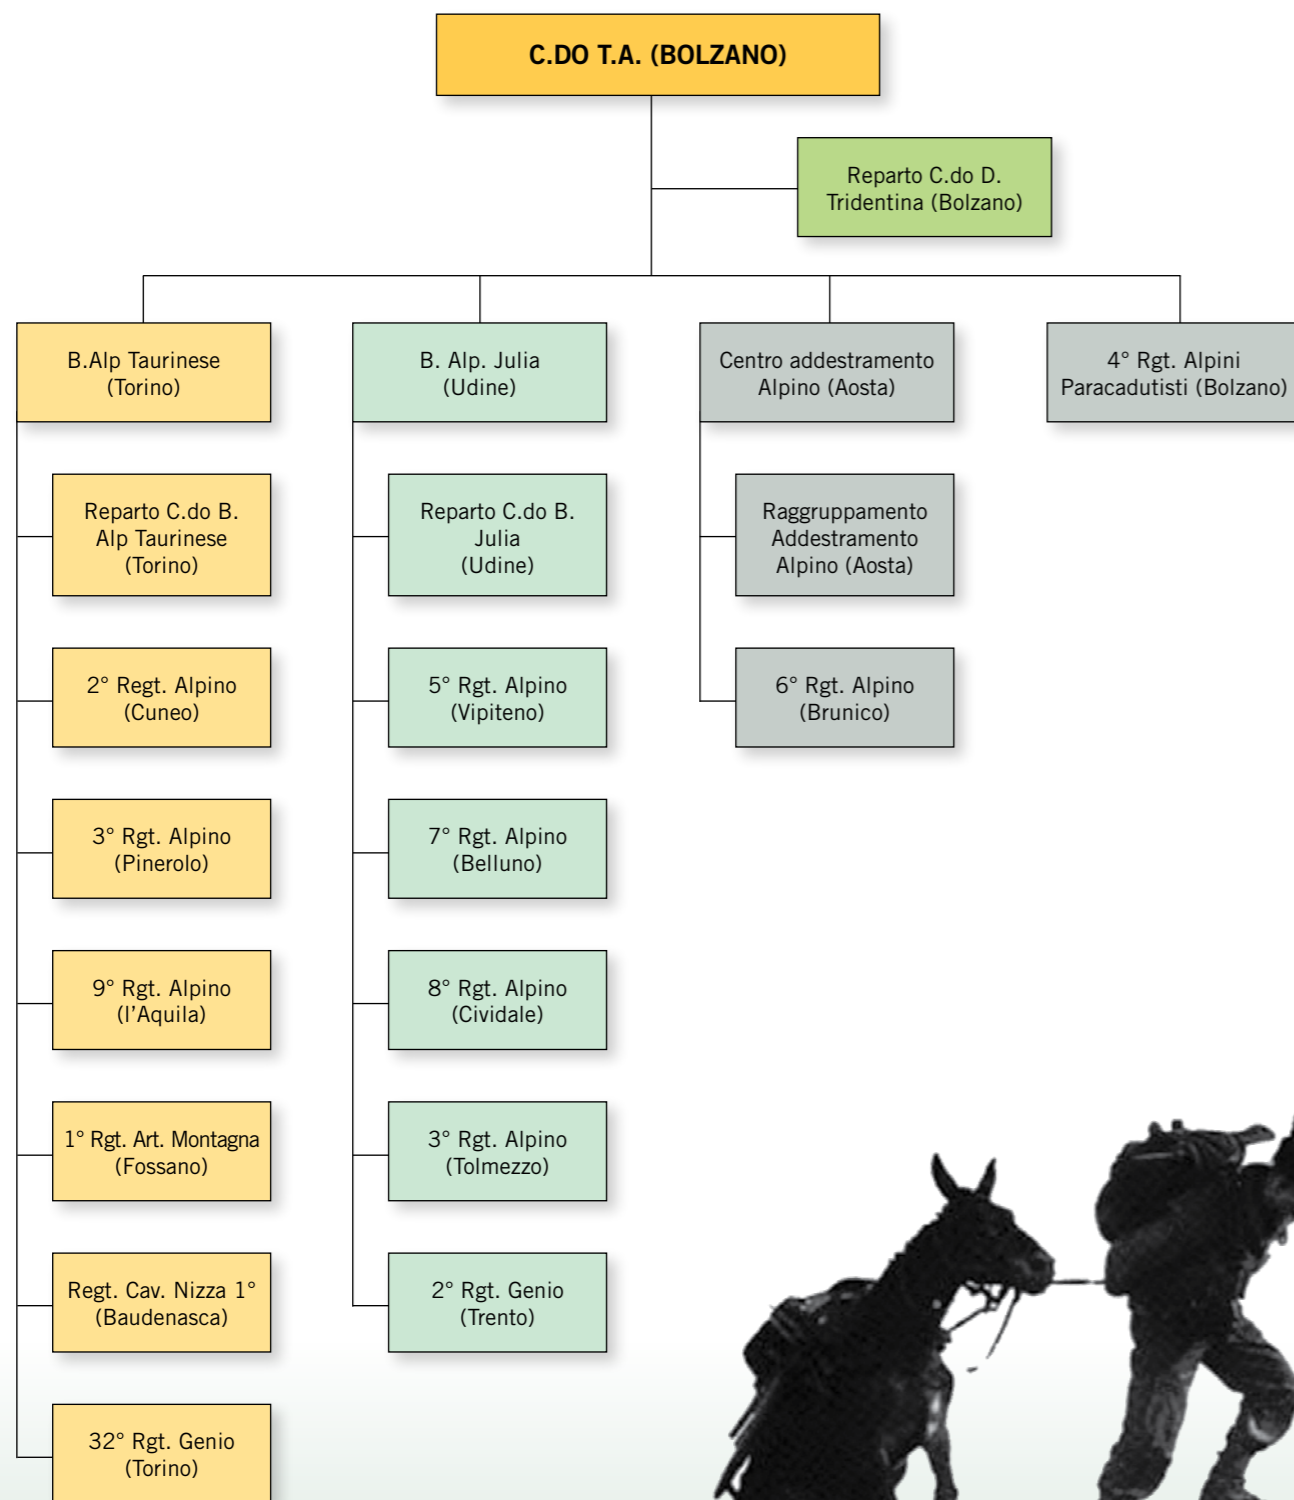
C.DO T.A. (BOLZANO)

Reparto C.do D. Tridentina (Bolzano)

B.Alp Taurinese (Torino)

Reparto C.do B. Alp Taurinese (Torino)

2° Regt. Alpino (Cuneo)

3° Rgt. Alpino (Pinerolo)

9° Rgt. Alpino (l'Aquila)

1° Rgt. Art. Montagna (Fossano)

Regt. Cav. Nizza 1° (Baudenasca)

32° Rgt. Genio (Torino)

B. Alp. Julia (Udine)

Reparto C.do B. Julia (Udine)

5° Rgt. Alpino (Vipiteno)

7° Rgt. Alpino (Belluno)

8° Rgt. Alpino (Cividale)

3° Rgt. Alpino (Tolmezzo)

2° Rgt. Genio (Trento)

Centro addestramento Alpino (Aosta)

Raggruppamento Addestramento Alpino (Aosta)

6° Rgt. Alpino (Brunico)

4° Rgt. Alpini Paracadutisti (Bolzano)